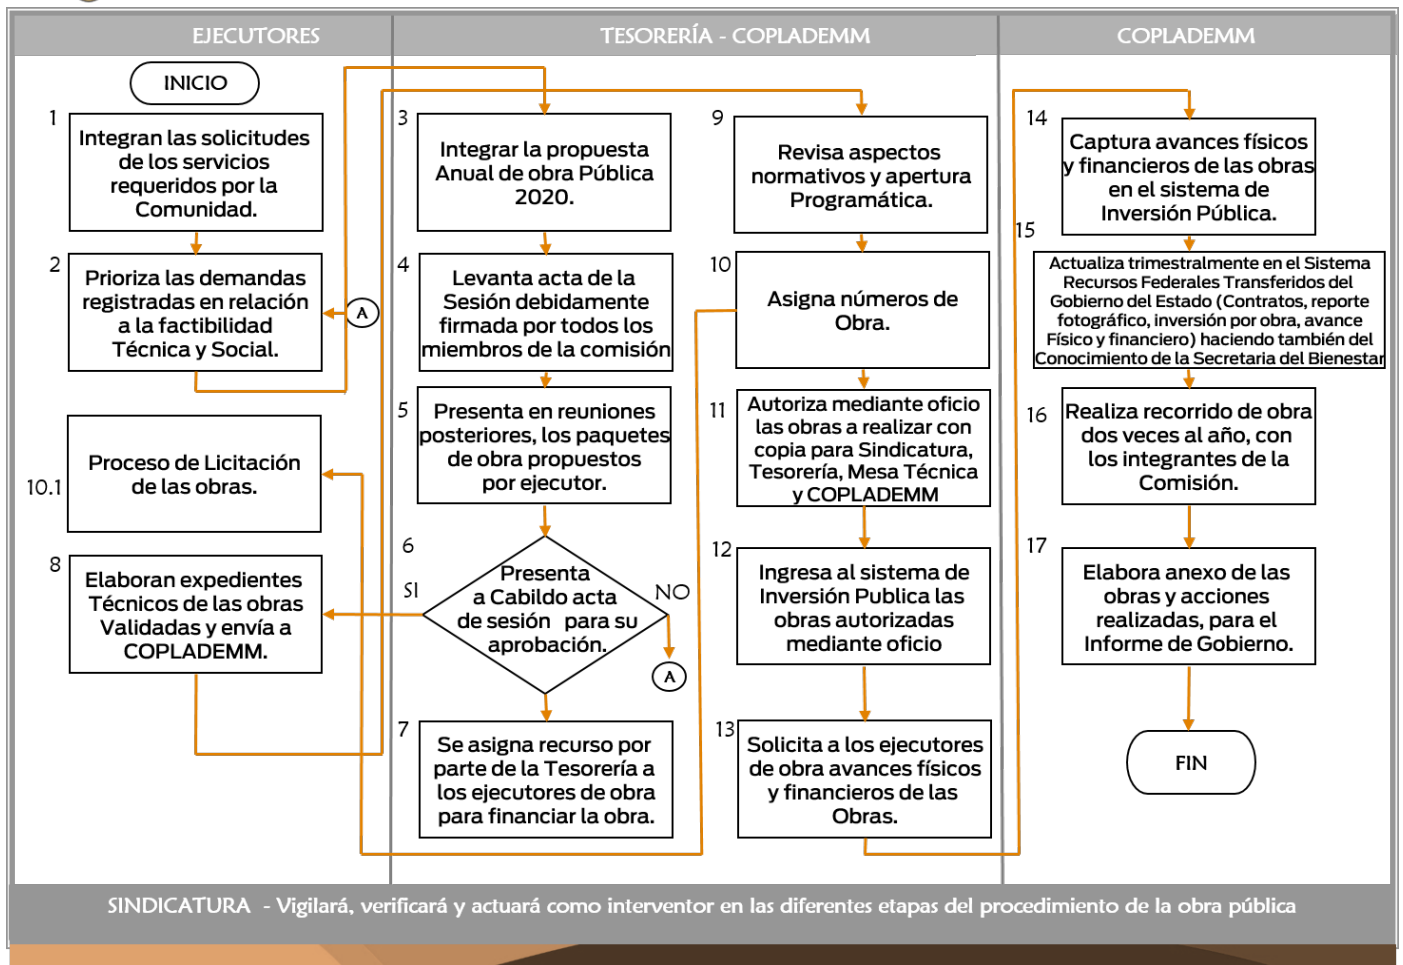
EJECUTORES

INICIO

1
Integran las solicitudes de los servicios requeridos por la Comunidad.

2
Prioriza las demandas registradas en relación a la factibilidad Técnica y Social.

A

10.1
Proceso de Licitación de las obras.

8
Elaboran expedientes Técnicos de las obras Validadas y envía a COPLADEMM.

TESORERÍA - COPLADEMM

3
Integrar la propuesta Anual de obra Pública 2020.

4
Levanta acta de la Sesión debidamente firmada por todos los miembros de la comisión

5
Presenta en reuniones posteriores, los paquetes de obra propuestos por ejecutor.

6
Presenta a Cabildo acta de sesión para su aprobación.
SI
NO
A

7
Se asigna recurso por parte de la Tesorería a los ejecutores de obra para financiar la obra.

9
Revisa aspectos normativos y apertura Programática.

10
Asigna números de Obra.

11
Autoriza mediante oficio las obras a realizar con copia para Sindicatura, Tesorería, Mesa Técnica y COPLADEMM

12
Ingresa al sistema de Inversión Publica las obras autorizadas mediante oficio

13
Solicita a los ejecutores de obra avances físicos y financieros de las Obras.

COPLADEMM

14
Captura avances físicos y financieros de las obras en el sistema de Inversión Pública.

15
Actualiza trimestralmente en el Sistema Recursos Federales Transferidos del Gobierno del Estado (Contratos, reporte fotográfico, inversión por obra, avance Físico y financiero) haciendo también del Conocimiento de la Secretaria del Bienestar

16
Realiza recorrido de obra dos veces al año, con los integrantes de la Comisión.

17
Elabora anexo de las obras y acciones realizadas, para el Informe de Gobierno.

FIN

SINDICATURA - Vigilará, verificará y actuará como interventor en las diferentes etapas del procedimiento de la obra pública